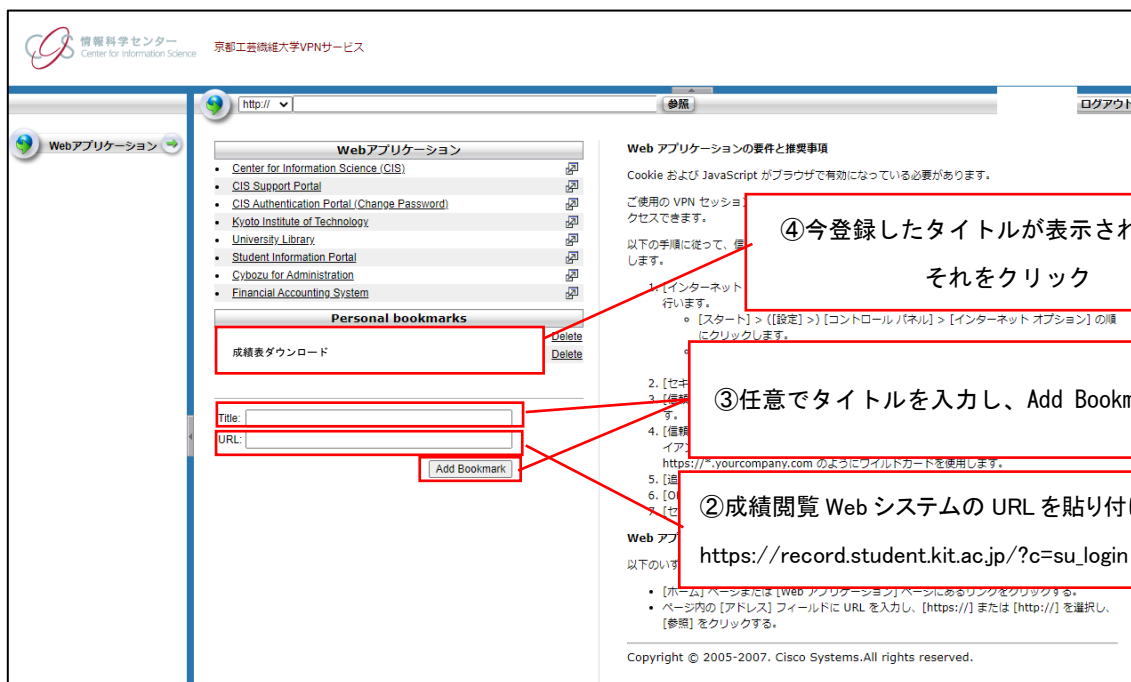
情報科学センター
Center for Information Science
京都工芸繊維大学VPNサービス

http://
参照
ログアウト

Webアプリケーション

Webアプリケーション
- Center for Information Science (CIS)
- CIS Support Portal
- CIS Authentication Portal (Change Password)
- Kyoto Institute of Technology
- University Library
- Student Information Portal
- Cybozu for Administration
- Financial Accounting System

Personal bookmarks
Delete
成績表ダウンロード
Delete

Title:
URL:
Add Bookmark

Web アプリケーションの要件と推奨事項

Cookie および JavaScript がブラウザで有効になっている必要があります。

ご使用の VPN セッション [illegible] クセスできます。

以下の手順に従って、信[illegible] します。

1. [インターネット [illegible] 行います。
- [スタート] > ([設定] >) [コントロール パネル] > [インターネット オプション] の順にクリックします。
- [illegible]
2. [セキ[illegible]
3. [信頼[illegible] す。
4. [信頼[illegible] イアン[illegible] https://*.yourcompany.com のようにワイルドカードを使用します。
5. [追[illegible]
6. [OK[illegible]
7. [セ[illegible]

Web アプ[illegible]

以下のいず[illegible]

- [ホーム] ページまたは [Web アプリケーション] ページにあるリンクをクリックする。
- ページ内の [アドレス] フィールドに URL を入力し、[https://] または [http://] を選択し、[参照] をクリックする。

Copyright © 2005-2007. Cisco Systems.All rights reserved.

④今登録したタイトルが表示され
それをクリック

③任意でタイトルを入力し、Add Bookm

②成績閲覧 Web システムの URL を貼り付け
https://record.student.kit.ac.jp/?c=su_login